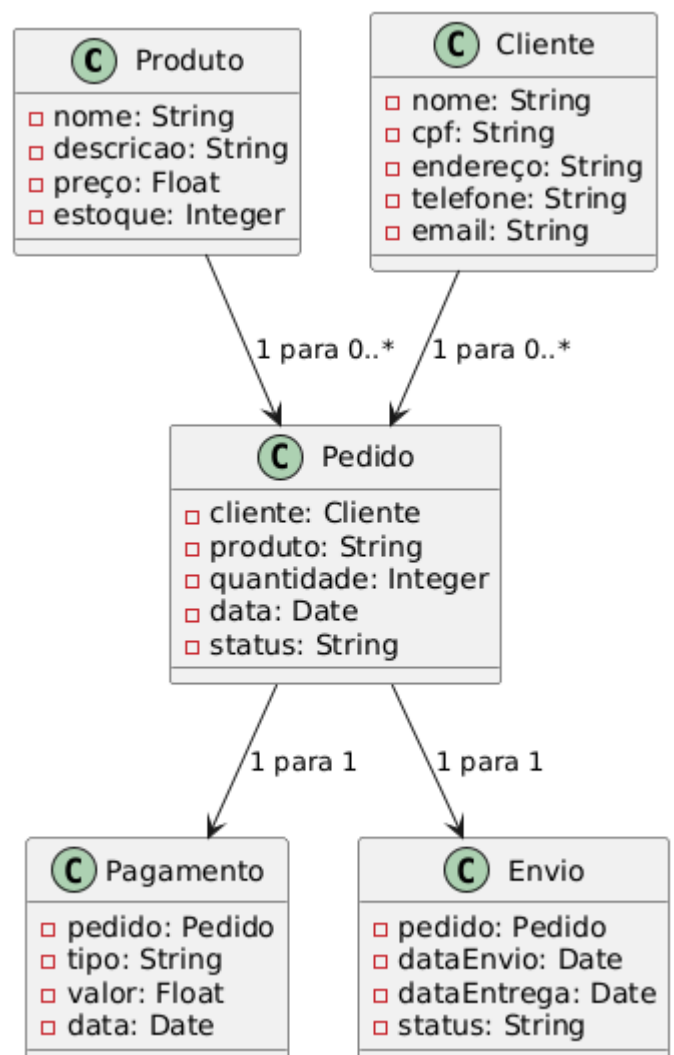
C Produto
nome: String
descricao: String
preço: Float
estoque: Integer

C Cliente
nome: String
cpf: String
endereço: String
telefone: String
email: String

1 para 0..*

1 para 0..*

C Pedido
cliente: Cliente
produto: String
quantidade: Integer
data: Date
status: String

1 para 1

1 para 1

C Pagamento
pedido: Pedido
tipo: String
valor: Float
data: Date

C Envio
pedido: Pedido
dataEnvio: Date
dataEntrega: Date
status: String